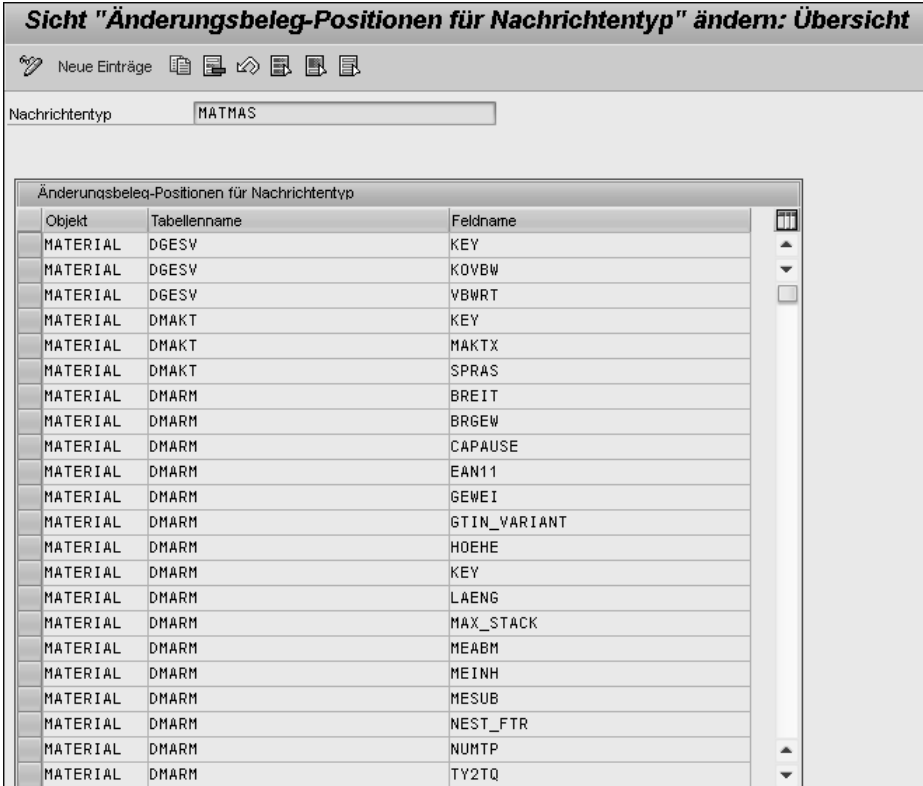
Sicht "Änderungsbeleg-Positionen für Nachrichtentyp" ändern: Übersicht

Neue Einträge

Nachrichtentyp MATMAS

Änderungsbeleg-Positionen für Nachrichtentyp

| Objekt | Tabellenname | Feldname |
|---|---|---|
| MATERIAL | DGESV | KEY |
| MATERIAL | DGESV | KOVBW |
| MATERIAL | DGESV | VBWRT |
| MATERIAL | DMAKT | KEY |
| MATERIAL | DMAKT | MAKTX |
| MATERIAL | DMAKT | SPRAS |
| MATERIAL | DMARM | BREIT |
| MATERIAL | DMARM | BRGEW |
| MATERIAL | DMARM | CAPAUSE |
| MATERIAL | DMARM | EAN11 |
| MATERIAL | DMARM | GEWEI |
| MATERIAL | DMARM | GTIN_VARIANT |
| MATERIAL | DMARM | HOEHE |
| MATERIAL | DMARM | KEY |
| MATERIAL | DMARM | LAENG |
| MATERIAL | DMARM | MAX_STACK |
| MATERIAL | DMARM | MEABM |
| MATERIAL | DMARM | MEINH |
| MATERIAL | DMARM | MESUB |
| MATERIAL | DMARM | NEST_FTR |
| MATERIAL | DMARM | NUMTP |
| MATERIAL | DMARM | TY2TQ |